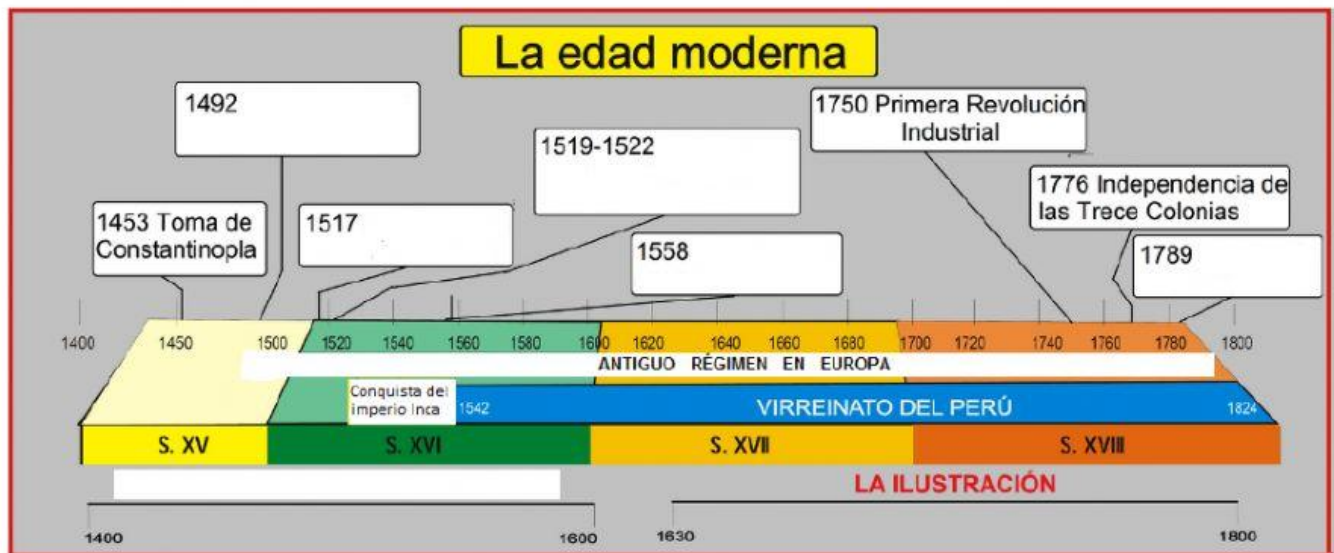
La edad moderna

1492

1750 Primera Revolución Industrial

1519-1522

1776 Independencia de las Trece Colonias

1453 Toma de Constantinopla

1517

1558

1789

1400 1450 1500 1520 1540 1560 1580 1600 1620 1640 1660 1680 1700 1720 1740 1760 1780 1800

ANTIGUO RÉGIMEN EN EUROPA

Conquista del imperio Inca

1542 VIRREINATO DEL PERÚ 1824

S. XV S. XVI S. XVII S. XVIII

LA ILUSTRACIÓN

1400 1600 1630 1800